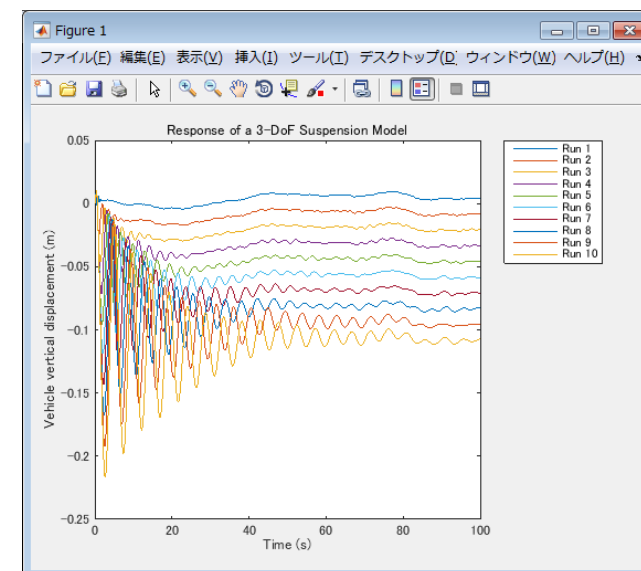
Figure 1

ファイル(F) 編集(E) 表示(V) 挿入(I) ツール(T) デスクトップ(D) ウィンドウ(W) ヘルプ(H)

Response of a 3-DoF Suspension Model

Vehicle vertical displacement (m)

0.05
0
-0.05
-0.1
-0.15
-0.2
-0.25

0 20 40 60 80 100

Time (s)

Run 1
Run 2
Run 3
Run 4
Run 5
Run 6
Run 7
Run 8
Run 9
Run 10